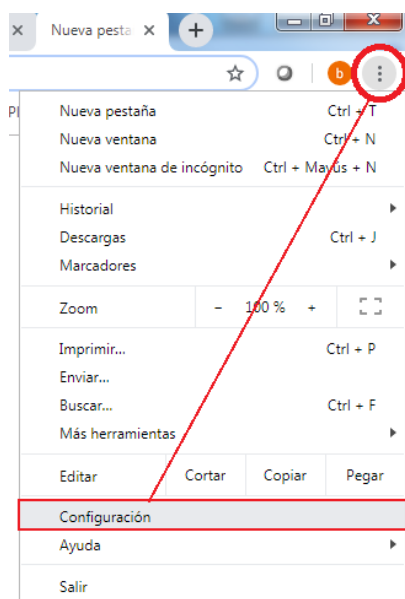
Nueva pesta ×
+
b
Nueva pestaña Ctrl + T
Nueva ventana Ctrl + N
Nueva ventana de incógnito Ctrl + Mayús + N
Historial
Descargas Ctrl + J
Marcadores
Zoom – 100 % +
Imprimir... Ctrl + P
Enviar...
Buscar... Ctrl + F
Más herramientas
Editar Cortar Copiar Pegar
Configuración
Ayuda
Salir